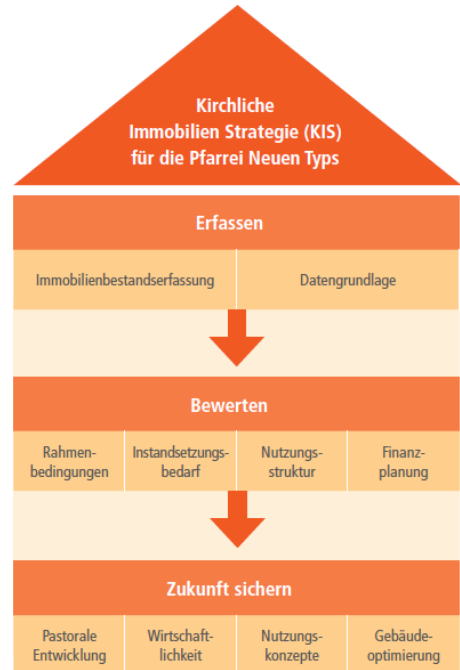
Kirchliche Immobilien Strategie (KIS) für die Pfarrei Neuen Typs

Erfassen

Immobilienbestandserfassung

Datengrundlage

Bewerten

Rahmenbedingungen

Instandsetzungsbedarf

Nutzungsstruktur

Finanzplanung

Zukunft sichern

Pastorale Entwicklung

Wirtschaftlichkeit

Nutzungskonzepte

Gebäudeoptimierung